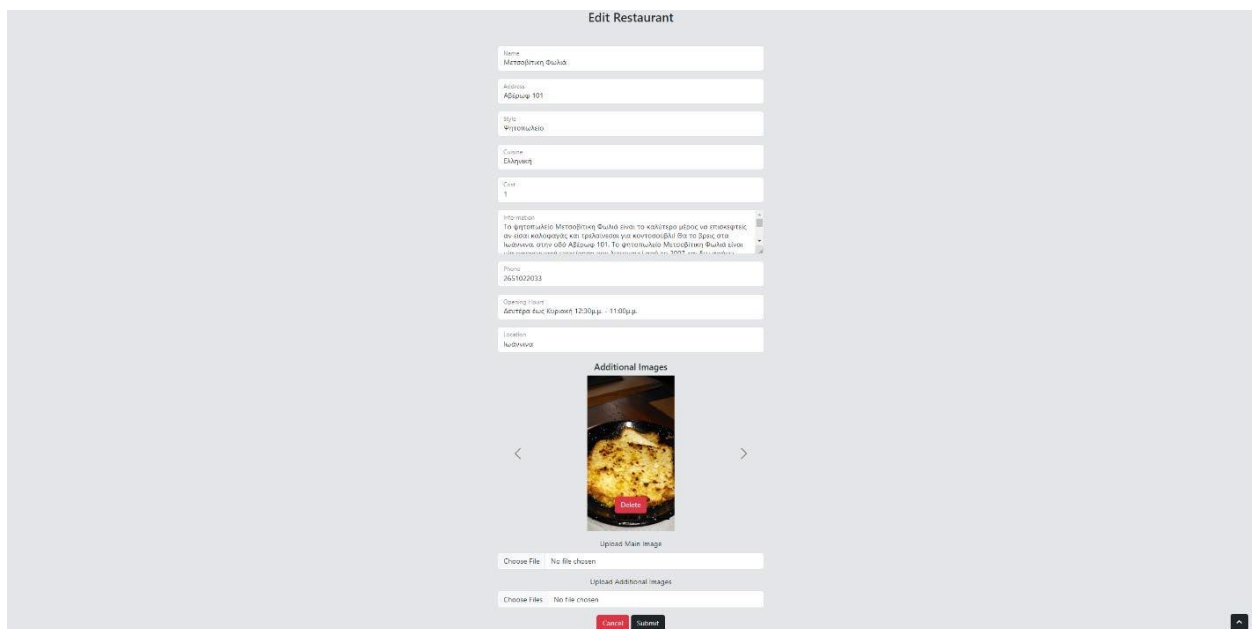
Edit Restaurant

Name
Μετσοβίτικη Φωλιά

Address
Αβέρωφ 101

Style
Ψητοπωλείο

Cuisine
Ελληνική

Cost
1

Information
Το ψητοπωλείο Μετσοβίτικη Φωλιά είναι το καλύτερο μέρος να επισκεφτείς αν είσαι καλοφαγάς και τρελαίνεσαι για κοντοσούβλι! Θα το βρεις στα Ιωάννινα, στην οδό Αβέρωφ 101. Το ψητοπωλείο Μετσοβίτικη Φωλιά είναι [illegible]

Phone
2651022033

Opening Hours
Δευτέρα έως Κυριακή 12:30μ.μ. - 11:00μ.μ.

Location
Ιωάννινα

Additional Images

Delete

Upload Main Image

Choose File No file chosen

Upload Additional Images

Choose Files No file chosen

Cancel Submit